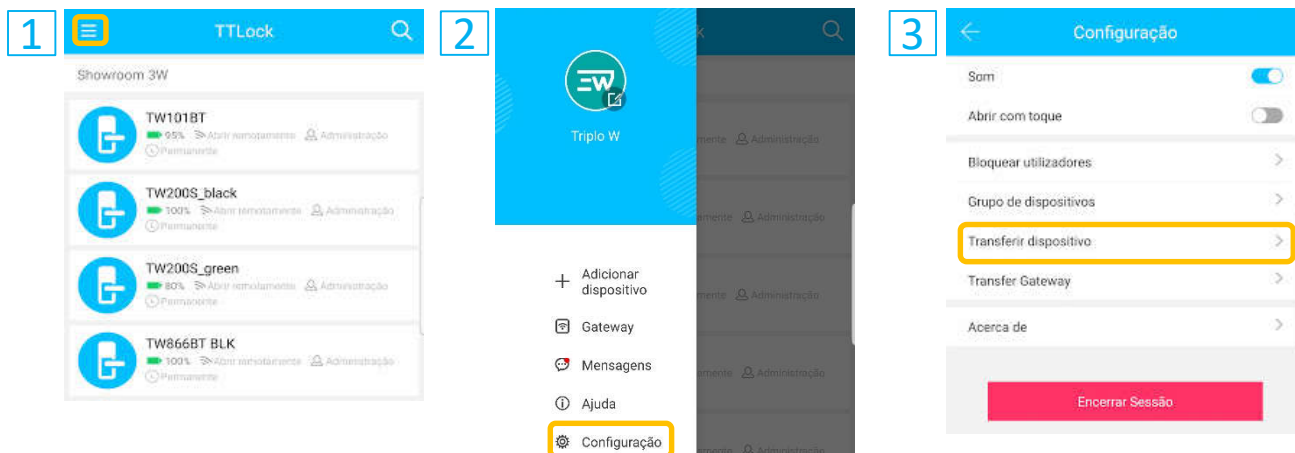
1

TTLock

Showroom 3W

TW101BT
95% Abrir remotamente Administração
Permanente

TW200S_black
100% Abrir remotamente Administração
Permanente

TW200S_green
80% Abrir remotamente Administração
Permanente

TW866BT BLK
100% Abrir remotamente Administração
Permanente

2

EW

Triplo W

Administração
Administração
Administração
Administração

Adicionar dispositivo
Gateway
Mensagens
Ajuda
Configuração

3

Configuração

Som
Abrir com toque
Bloquear utilizadores
Grupo de dispositivos
Transferir dispositivo
Transfer Gateway
Acerca de

Encerrar Sessão